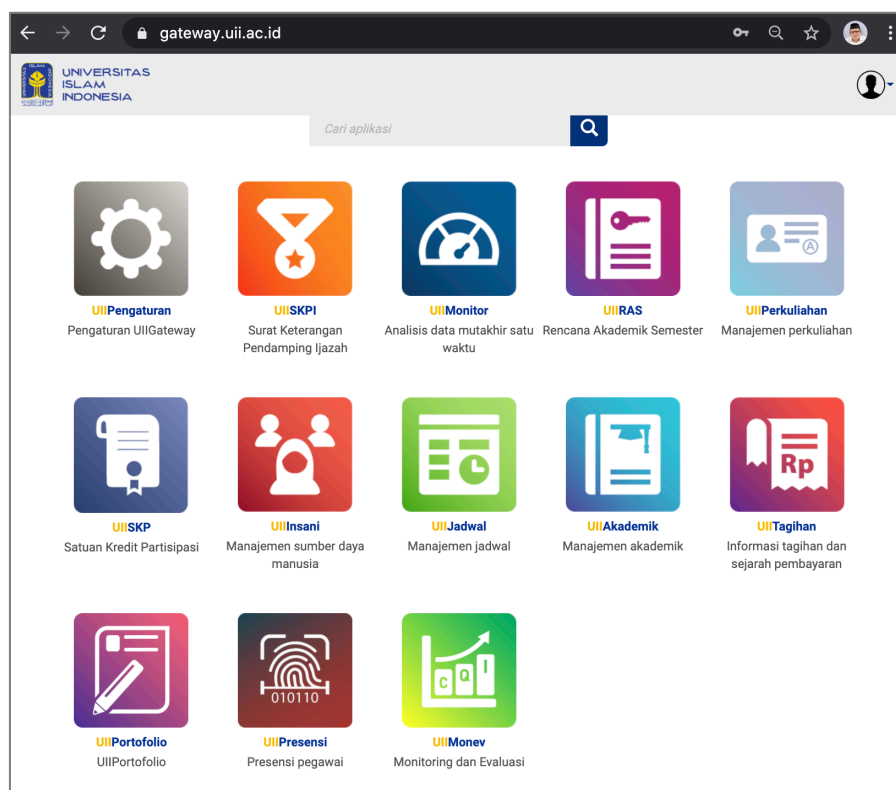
gateway.uii.ac.id

UNIVERSITAS ISLAM INDONESIA

Cari aplikasi

UIIPengaturan
Pengaturan UIIGateway

UIISKPI
Surat Keterangan Pendamping Ijazah

UIIMonitor
Analisis data mutakhir satu waktu

UIIRAS
Rencana Akademik Semester

UIIPerkuliahan
Manajemen perkuliahan

UIISKP
Satuan Kredit Partisipasi

UIIInsani
Manajemen sumber daya manusia

UIIJadwal
Manajemen jadwal

UIIAkademik
Manajemen akademik

Rp
UIITagihan
Informasi tagihan dan sejarah pembayaran

UIIPortofolio
UIIPortofolio

010110
UIIPresensi
Presensi pegawai

C Q I
UIIMonev
Monitoring dan Evaluasi